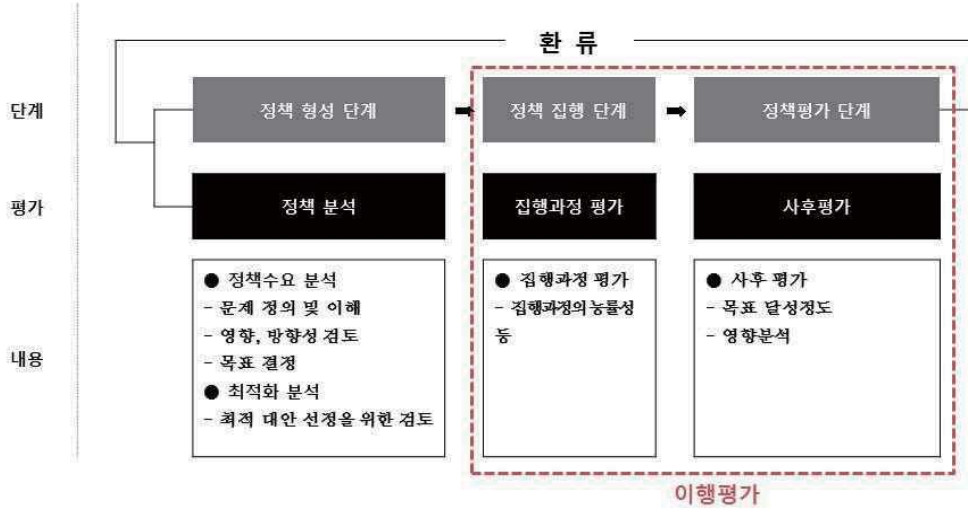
환 류

단계

정책 형성 단계

정책 집행 단계

정책평가 단계

평가

정책 분석

집행과정 평가

사후평가

내용

● 정책수요 분석
- 문제 정의 및 이해
- 영향, 방향성 검토
- 목표 결정
● 최적화 분석
- 최적 대안 선정을 위한 검토

● 집행과정 평가
- 집행과정의 능률성 등

● 사후 평가
- 목표 달성정도
- 영향분석

이행평가